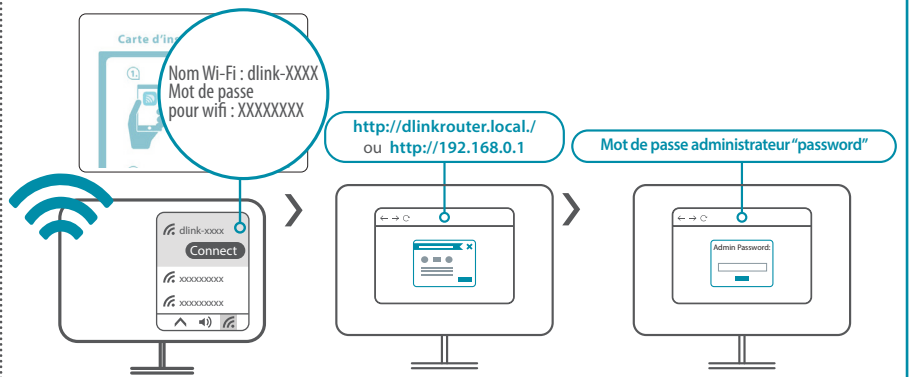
Carte d'ins

1.

Nom Wi-Fi : dlink-XXXX
Mot de passe pour wifi : XXXXXXXX

dlink-xxxx
Connect
xxxxxxxxx
xxxxxxxxx

http://dlinkrouter.local./
ou http://192.168.0.1

Mot de passe administrateur "password"

Admin Password: